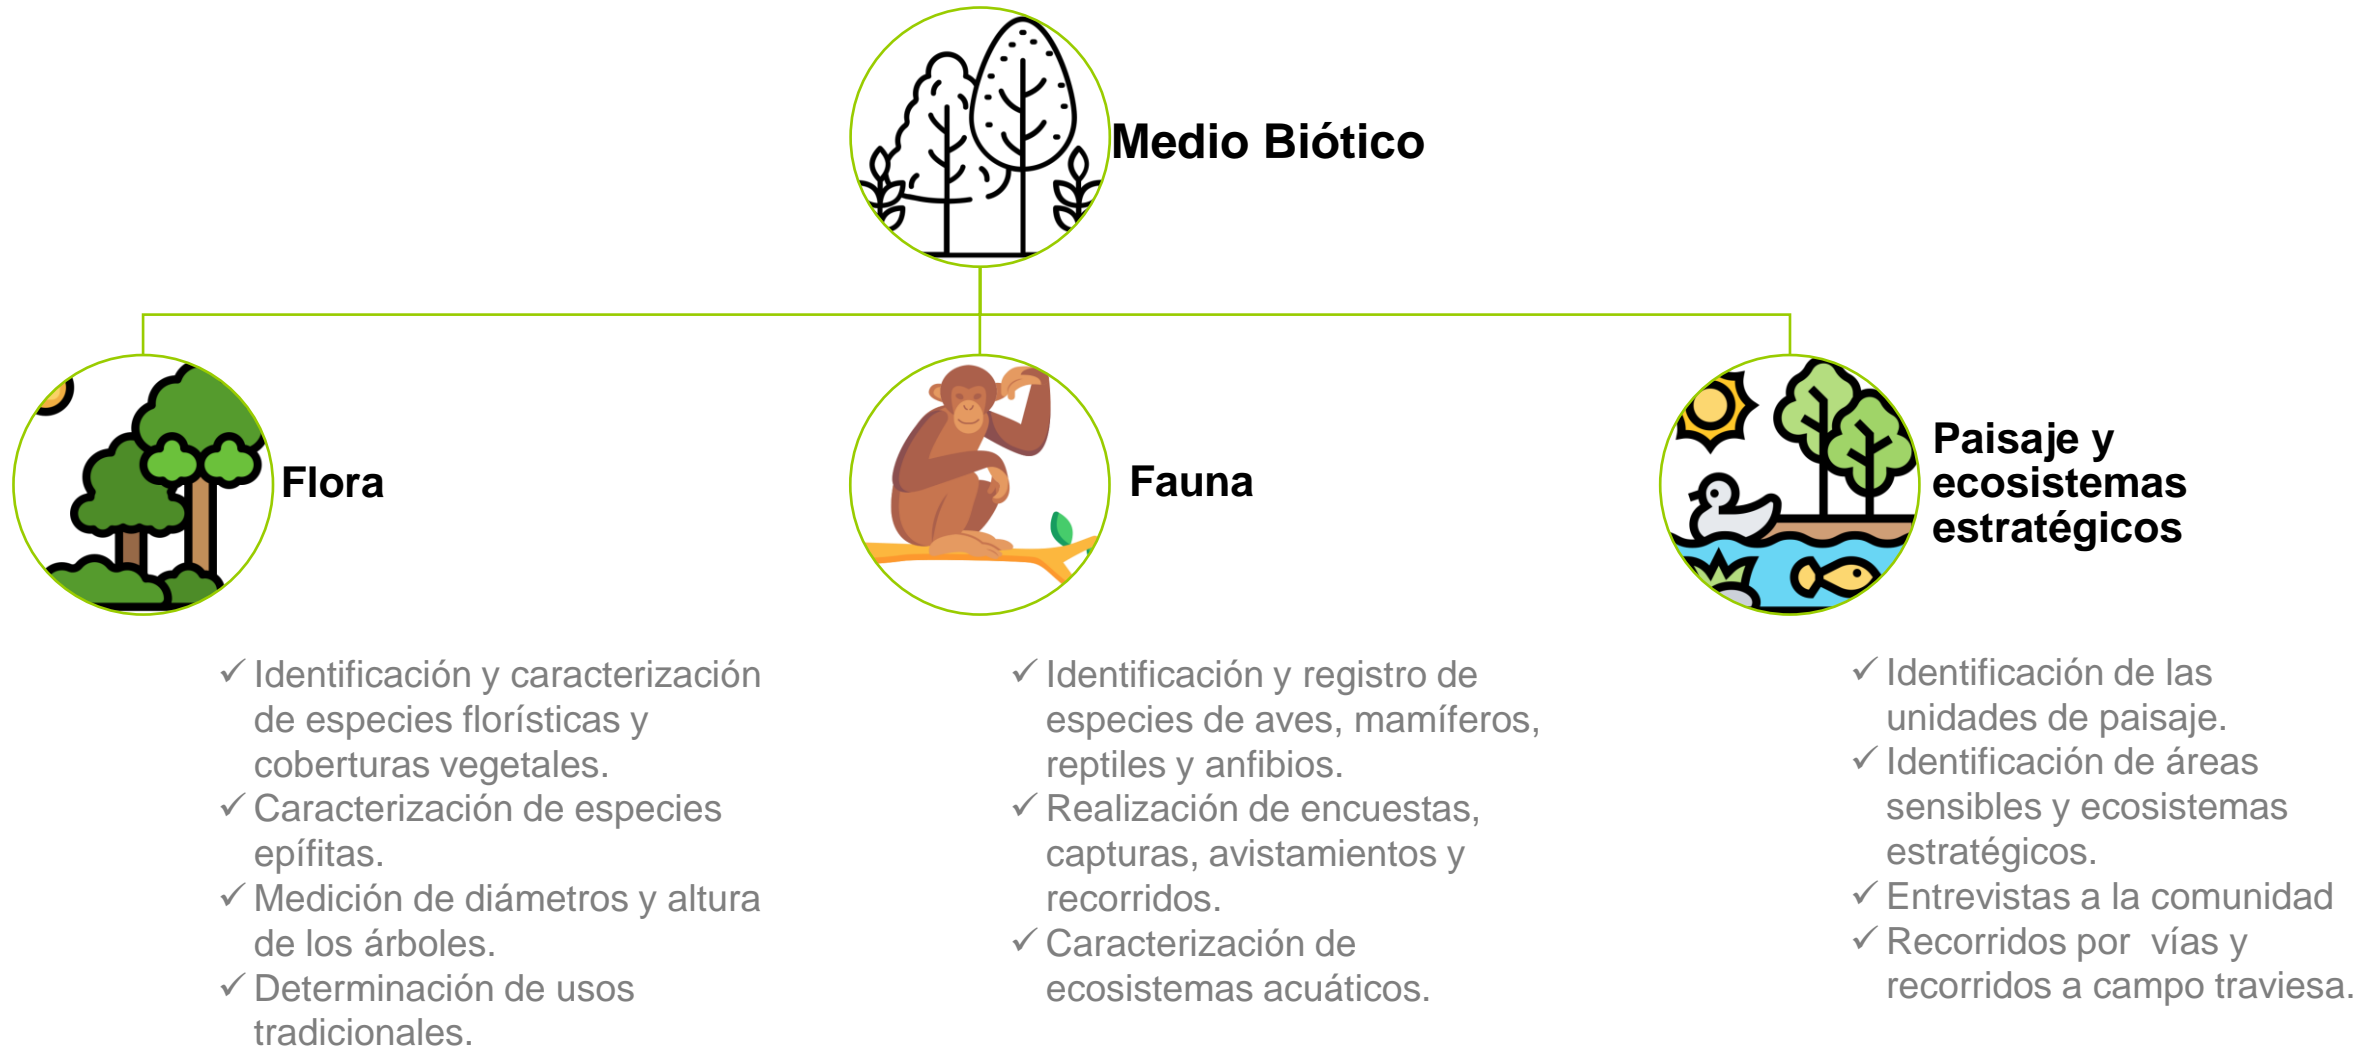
Medio Biótico

Flora

Fauna

Paisaje y ecosistemas estratégicos

✓ Identificación y caracterización de especies florísticas y coberturas vegetales.
✓ Caracterización de especies epífitas.
✓ Medición de diámetros y altura de los árboles.
✓ Determinación de usos tradicionales.

✓ Identificación y registro de especies de aves, mamíferos, reptiles y anfibios.
✓ Realización de encuestas, capturas, avistamientos y recorridos.
✓ Caracterización de ecosistemas acuáticos.

✓ Identificación de las unidades de paisaje.
✓ Identificación de áreas sensibles y ecosistemas estratégicos.
✓ Entrevistas a la comunidad
✓ Recorridos por vías y recorridos a campo traviesa.